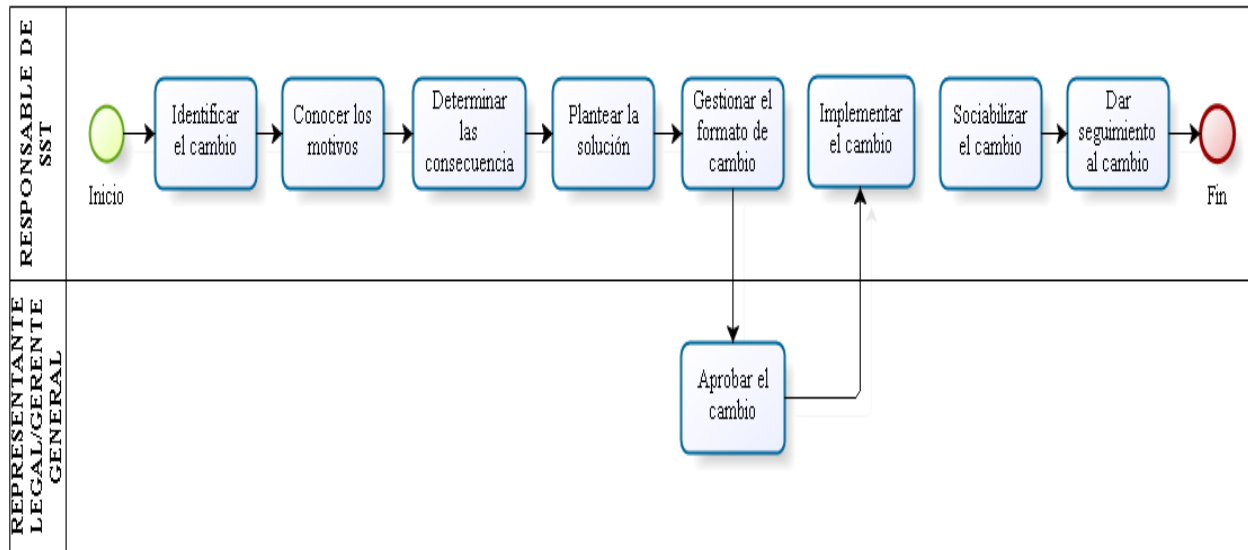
RESPONSABLE DE SST

Inicio

Identificar el cambio

Conocer los motivos

Determinar las consecuencia

Plantear la solución

Gestionar el formato de cambio

Implementar el cambio

Sociabilizar el cambio

Dar seguimiento al cambio

Fin

REPRESENTANTE LEGAL/GERENTE GENERAL

Aprobar el cambio